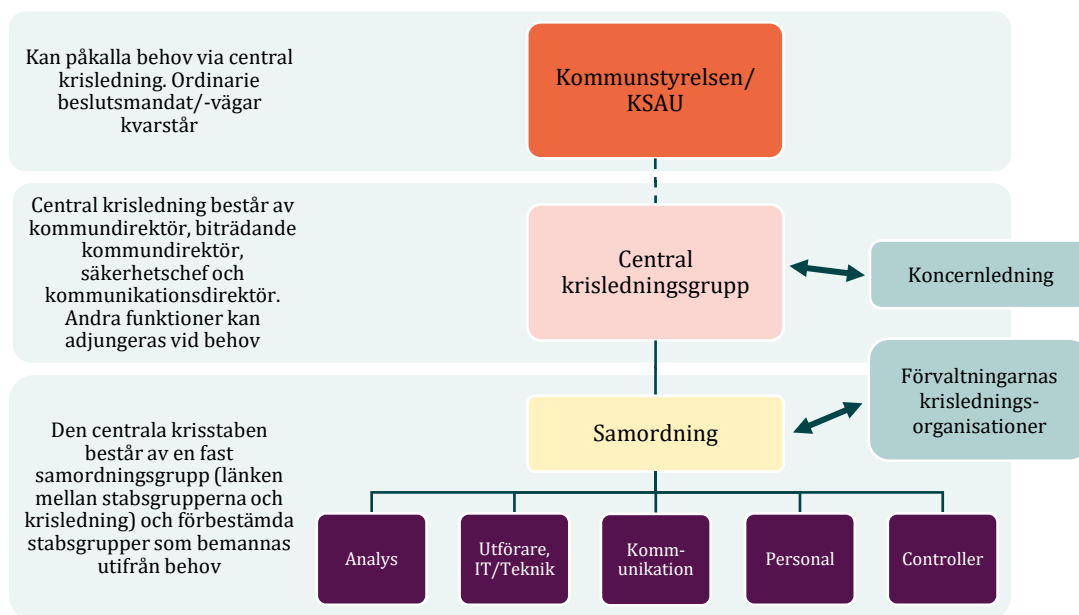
Kan påkalla behov via central krisledning. Ordinarie beslutsmandat/-vägar kvarstår

Kommunstyrelsen/ KSAU

Central krisledning består av kommundirektör, biträdande kommundirektör, säkerhetschef och kommunikationsdirektör. Andra funktioner kan adjungeras vid behov

Central krisledningsgrupp

Koncernledning

Den centrala krisstaben består av en fast samordningsgrupp (länken mellan stabsgrupperna och krisledning) och förbestämda stabsgrupper som bemannas utifrån behov

Samordning

Förvaltningarnas krislednings-organisationer

Analys

Utförare, IT/Teknik

Komm-unikation

Personal

Controller